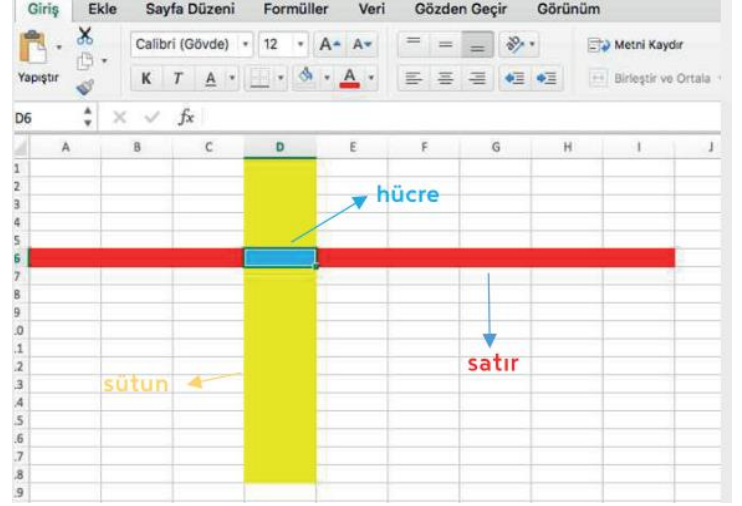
Giriş Ekle Sayfa Düzeni Formüller Veri Gözden Geçir Görünüm

Yapıştır

Calibri (Gövde) 12 A A

K T A A

Metni Kaydır

Birleştir ve Ortala

D6 $f_x$

A B C D E F G H I J

1
2
3
4
5
6
7
8
9
.0
.1
.2
.3
.4
.5
.6
.7
.8
.9

hücre

satır

sütun